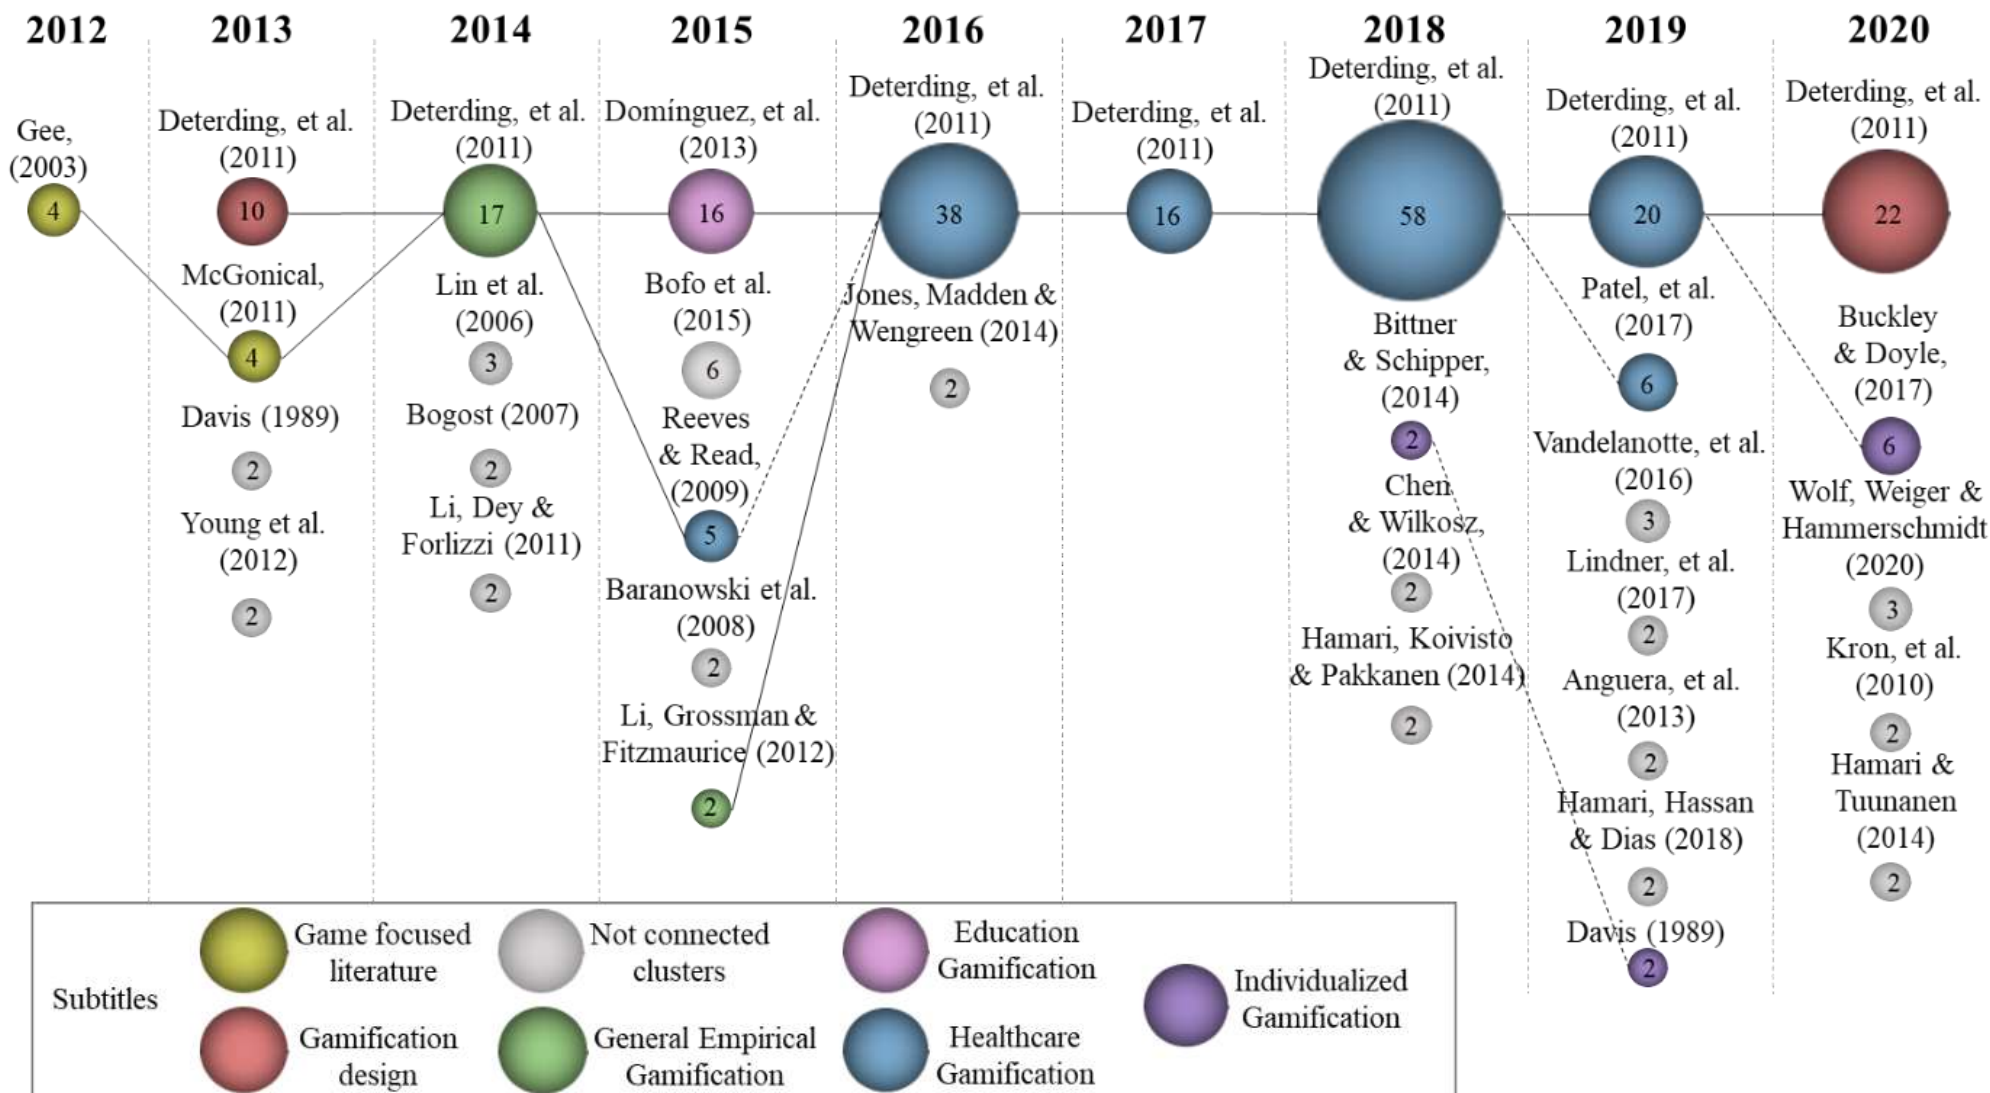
2012

Gee, (2003)
4

2013

Deterding, et al. (2011)
10
McGonical, (2011)
4
Davis (1989)
2
Young et al. (2012)
2

2014

Deterding, et al. (2011)
17
Lin et al. (2006)
3
Bogost (2007)
2
Li, Dey & Forlizzi (2011)
2

2015

Domínguez, et al. (2013)
16
Bofo et al. (2015)
6
Reeves & Read, (2009)
5
Baranowski et al. (2008)
2
Li, Grossman & Fitzmaurice (2012)
2

2016

Deterding, et al. (2011)
38
Jones, Madden & Wengreen (2014)
2

2017

Deterding, et al. (2011)
16

2018

Deterding, et al. (2011)
58
Bittner & Schipper, (2014)
2
Chen & Wilkosz, (2014)
2
Hamari, Koivisto & Pakkanen (2014)
2

2019

Deterding, et al. (2011)
20
Patel, et al. (2017)
6
Vandelanotte, et al. (2016)
3
Lindner, et al. (2017)
2
Anguera, et al. (2013)
2
Hamari, Hassan & Dias (2018)
2
Davis (1989)
2

2020

Deterding, et al. (2011)
22
Buckley & Doyle, (2017)
6
Wolf, Weiger & Hammerschmidt (2020)
3
Kron, et al. (2010)
2
Hamari & Tuunanen (2014)
2

Subtitles
Game focused literature
Gamification design
Not connected clusters
General Empirical Gamification
Education Gamification
Healthcare Gamification
Individualized Gamification